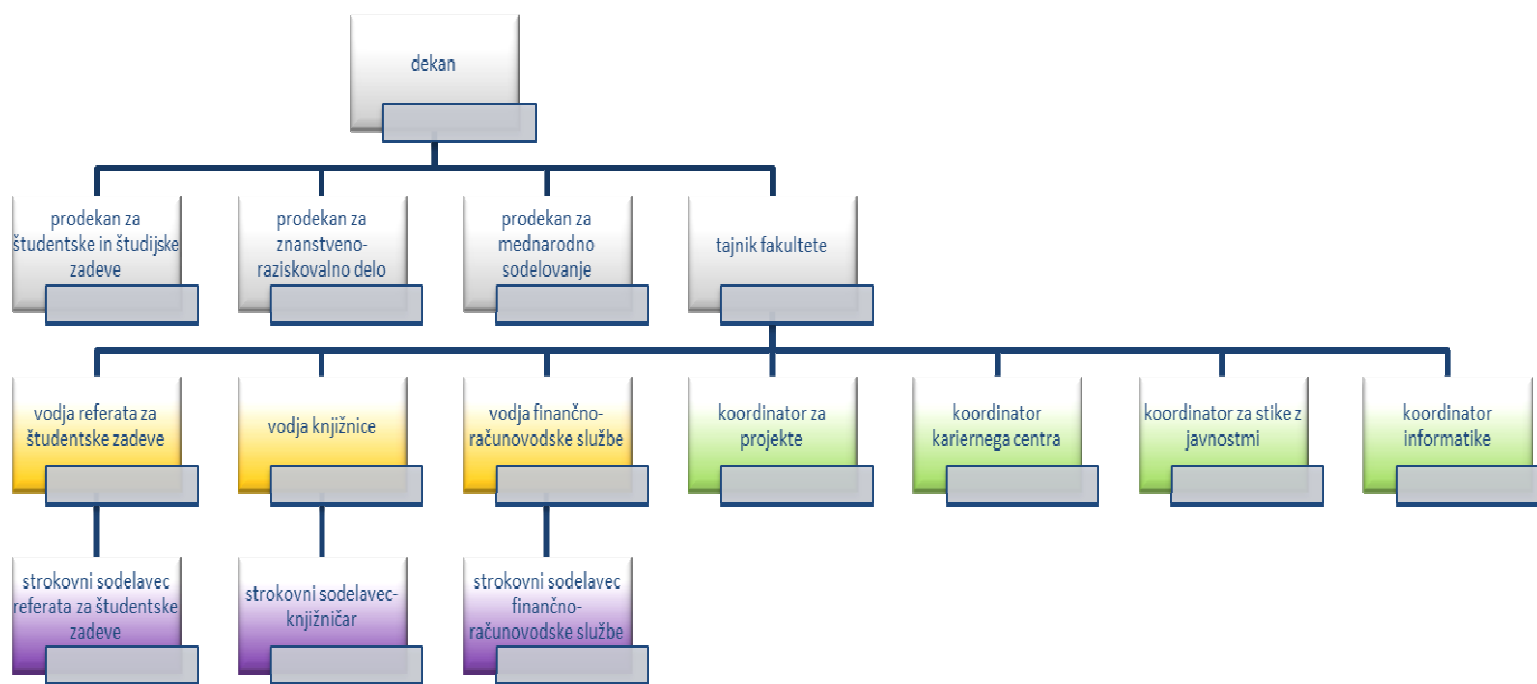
dekan

prodekan za študentske in študijske zadeve

prodekan za znanstveno-raziskovalno delo

prodekan za mednarodno sodelovanje

tajnik fakultete

vodja referata za študentske zadeve

vodja knjižnice

vodja finančno-računovodske službe

koordinator za projekte

koordinator kariernega centra

koordinator za stike z javnostmi

koordinator informatike

strokovni sodelavec referata za študentske zadeve

strokovni sodelavec-knjižničar

strokovni sodelavec finančno-računovodske službe